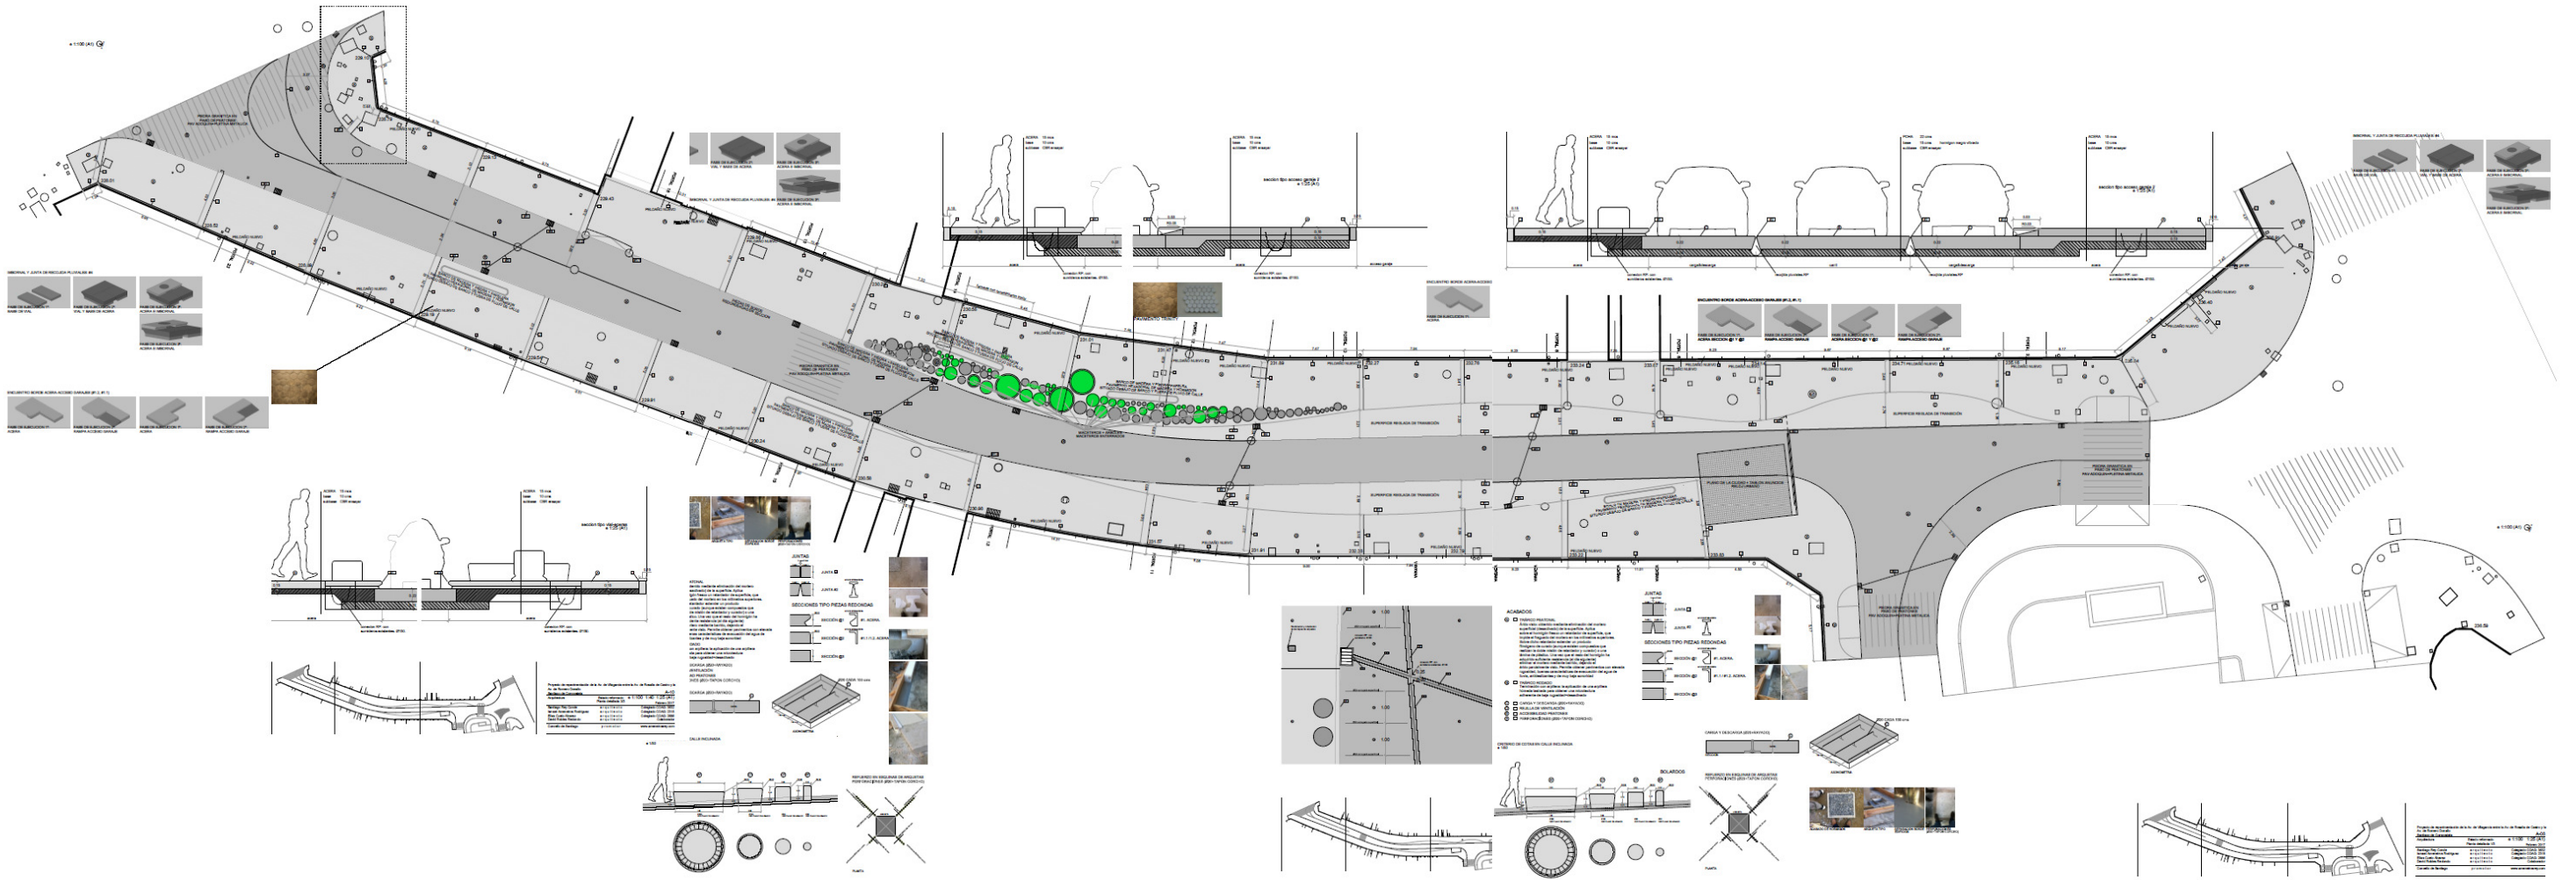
e 1:100 (A1)

SUMIDERO Y JUNTA DE RECOGIDA PLUVIALES

SECCIÓN TIPO PIEZAS REDONDAS

JUNTAS

ACABADOS

BOLARDOS

SUPERFICIE REGLADA DE TRANSICIÓN

PELDAÑO NUEVO

ENCUENTRO BORDE ACERA ACCESO GARAJE

e 1:100 (A1)

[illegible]